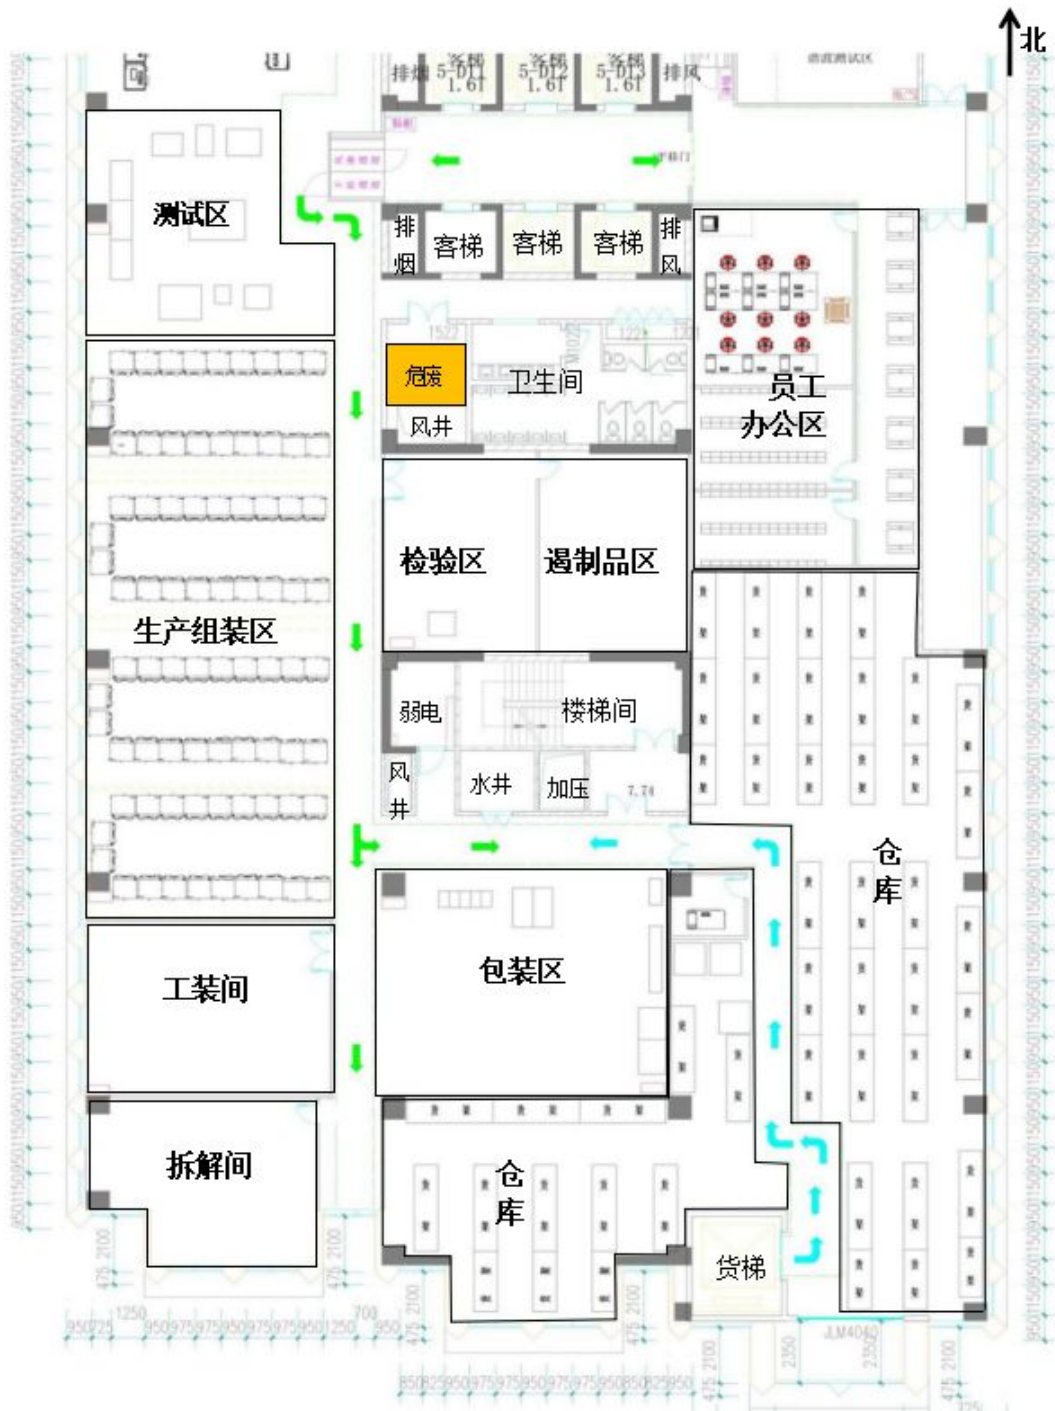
北

排烟 5-D11 1.6T 客梯 5-D12 1.6T 客梯 5-D13 1.6T 客梯 排风

测试区

排烟 客梯 客梯 客梯 排风

员工办公区

危废 卫生间

风井

检验区 遏制品区

生产组装区

弱电 楼梯间

风井 水井 加压

仓库

工装间

包装区

拆解间

仓库

货梯